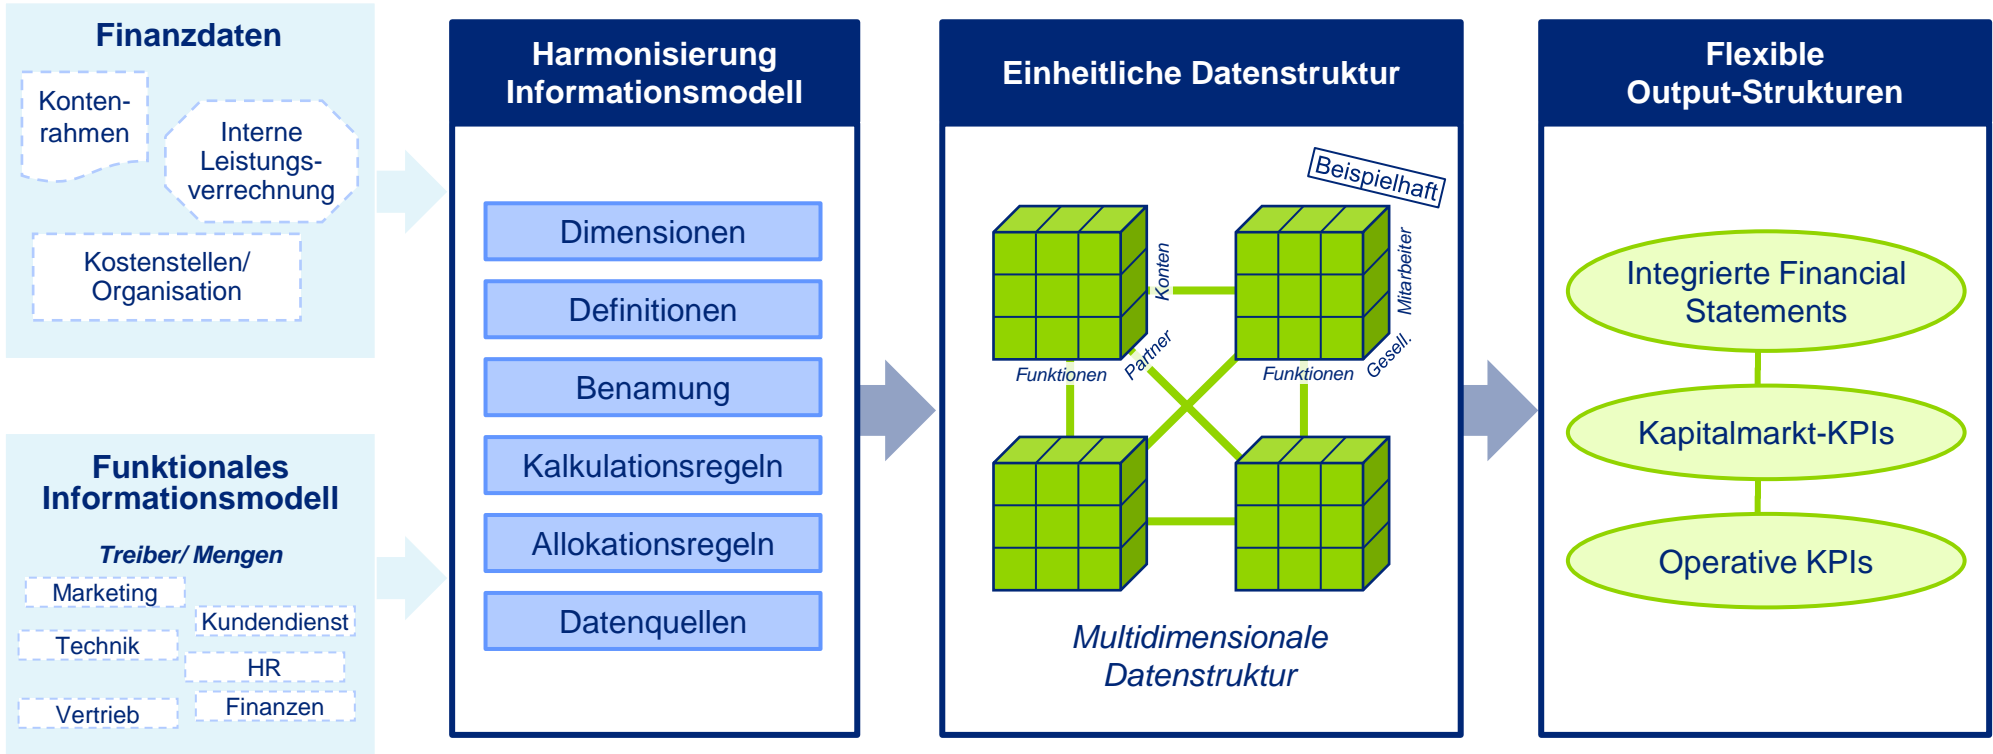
Finanzdaten

Kontenrahmen

Interne Leistungsverrechnung

Kostenstellen/ Organisation

Funktionales Informationsmodell

Treiber/ Mengen

Marketing

Kundendienst

Technik

HR

Vertrieb

Finanzen

Harmonisierung Informationsmodell

Dimensionen

Definitionen

Benamung

Kalkulationsregeln

Allokationsregeln

Datenquellen

Einheitliche Datenstruktur

Beispielhaft

Konten

Funktionen

Partner

Mitarbeiter

Funktionen

Gesell.

Multidimensionale Datenstruktur

Flexible Output-Strukturen

Integrierte Financial Statements

Kapitalmarkt-KPIs

Operative KPIs